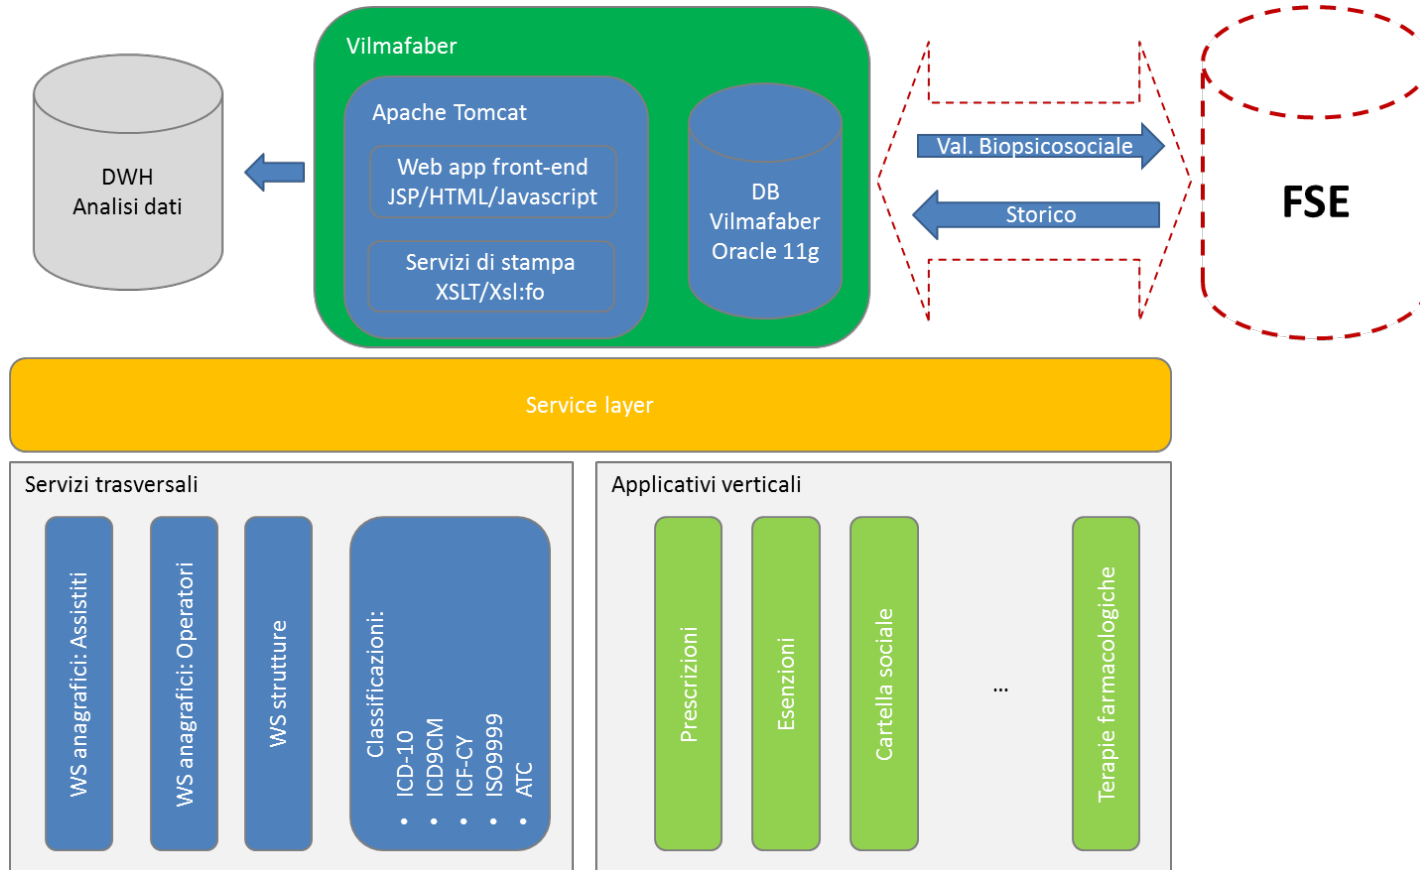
DWH
Analisi dati

Vilmafaber

Apache Tomcat

Web app front-end
JSP/HTML/Javascript

Servizi di stampa
XSLT/Xsl:fo

DB
Vilmafaber
Oracle 11g

Val. Biopsicosociale

Storico

FSE

Service layer

Servizi trasversali

WS anagrafici: Assistiti

WS anagrafici: Operatori

WS strutture

Classificazioni:
• ICD-10
• ICD9CM
• ICF-CY
• ISO9999
• ATC

Applicativi verticali

Prescrizioni

Esenzioni

Cartella sociale

...

Terapie farmacologiche